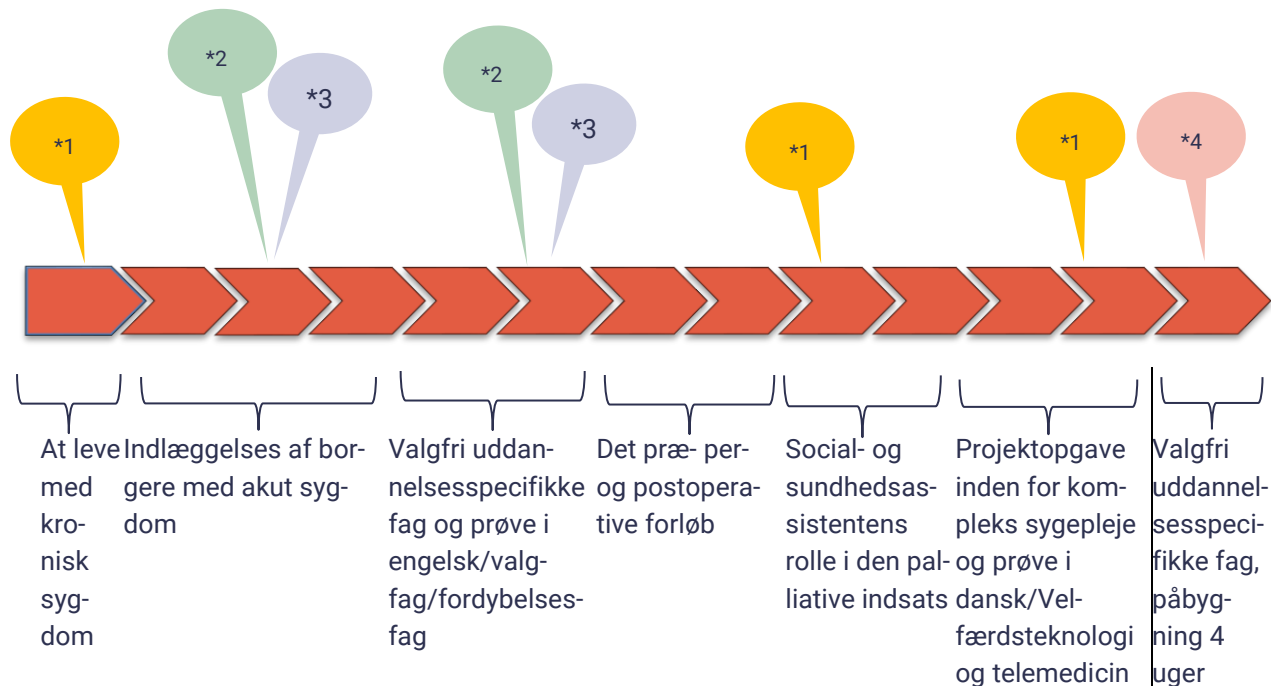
*1

*2

*3

*2

*3

*1

*1

*4

At leve med kronisk sygdom

Indlæggelses af borgere med akut sygdom

Valgfri uddannelsesspecifikke fag og prøve i engelsk/valgfag/fordybelsesfag

Det præ- per- og postoperative forløb

Social- og sundhedsassistentens rolle i den palliative indsats

Projektopgave inden for kompleks sygepleje og prøve i dansk/Velfærdsteknologi og telemedicin

Valgfri uddannelsesspecifikke fag, påbygning 4 uger